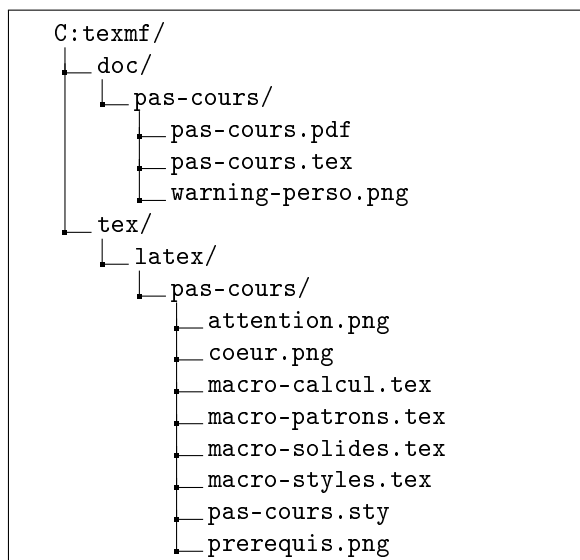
C:texmf/
doc/
pas-cours/
pas-cours.pdf
pas-cours.tex
warning-perso.png
tex/
latex/
pas-cours/
attention.png
coeur.png
macro-calcul.tex
macro-patrons.tex
macro-solides.tex
macro-styles.tex
pas-cours.sty
prerequis.png